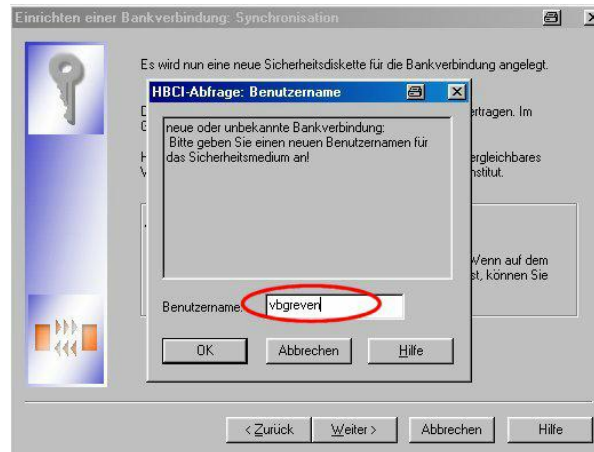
Einrichten einer Bankverbindung: Synchronisation

Es wird nun eine neue Sicherheitsdiskette für die Bankverbindung angelegt.

D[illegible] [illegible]rtragen. Im G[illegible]

H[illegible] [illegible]ergleichbares V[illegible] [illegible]nstitut.

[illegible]Wenn auf dem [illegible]st, können Sie

HBCI-Abfrage: Benutzername

neue oder unbekannte Bankverbindung:
Bitte geben Sie einen neuen Benutzernamen für das Sicherheitsmedium an!

Benutzername: vbgreven

OK

Abbrechen

Hilfe

< Zurück

Weiter >

Abbrechen

Hilfe